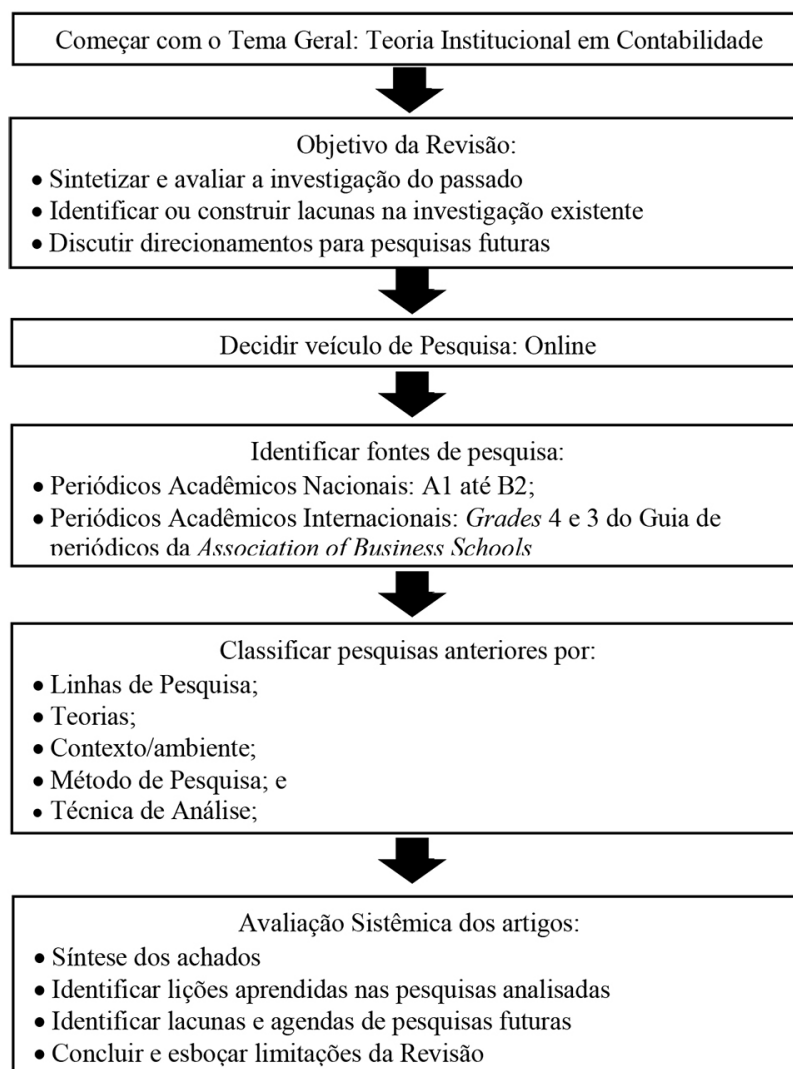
Começar com o Tema Geral: Teoria Institucional em Contabilidade

Objetivo da Revisão:
• Sintetizar e avaliar a investigação do passado
• Identificar ou construir lacunas na investigação existente
• Discutir direcionamentos para pesquisas futuras

Decidir veículo de Pesquisa: Online

Identificar fontes de pesquisa:
• Periódicos Acadêmicos Nacionais: A1 até B2;
• Periódicos Acadêmicos Internacionais: *Grades* 4 e 3 do Guia de periódicos da *Association of Business Schools*

Classificar pesquisas anteriores por:
• Linhas de Pesquisa;
• Teorias;
• Contexto/ambiente;
• Método de Pesquisa; e
• Técnica de Análise;

Avaliação Sistêmica dos artigos:
• Síntese dos achados
• Identificar lições aprendidas nas pesquisas analisadas
• Identificar lacunas e agendas de pesquisas futuras
• Concluir e esboçar limitações da Revisão